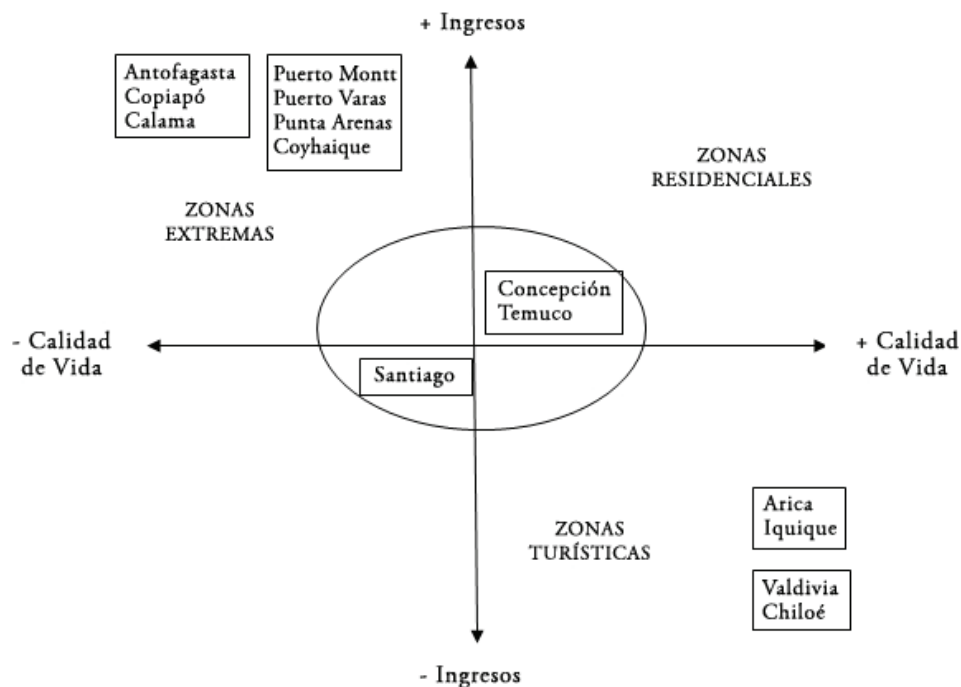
+ Ingresos

Antofagasta
Copiapó
Calama

Puerto Montt
Puerto Varas
Punta Arenas
Coyhaique

ZONAS
RESIDENCIALES

ZONAS
EXTREMAS

Concepción
Temuco

- Calidad
de Vida

+ Calidad
de Vida

Santiago

Arica
Iquique

ZONAS
TURÍSTICAS

Valdivia
Chiloé

- Ingresos